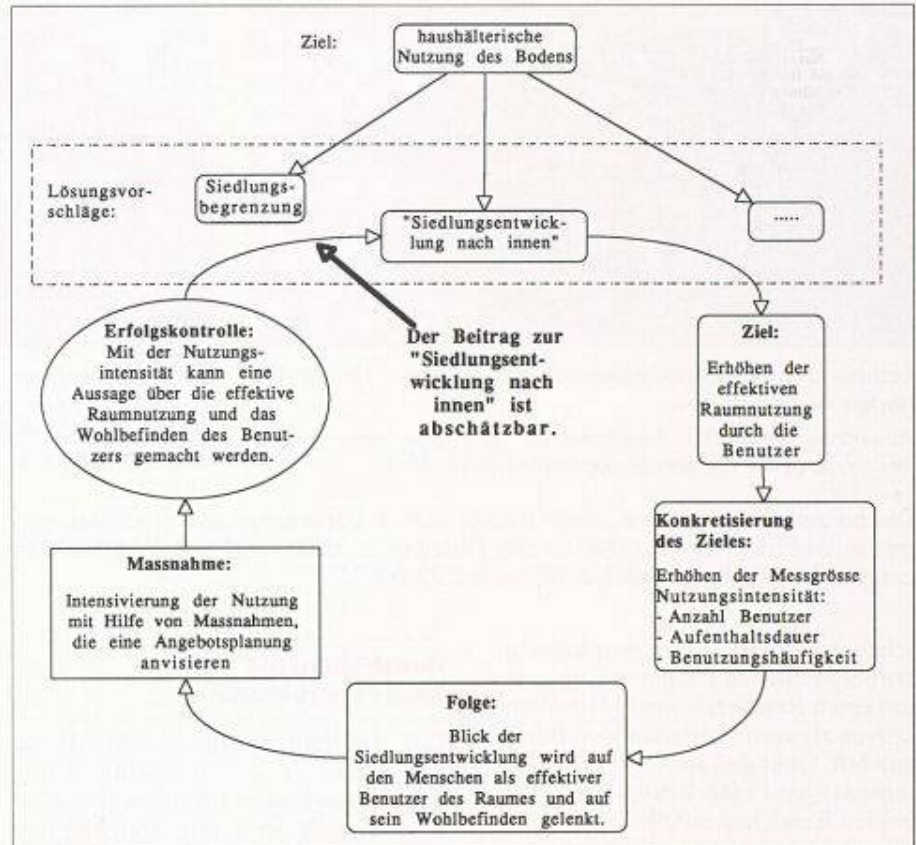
Ziel:

haushälterische Nutzung des Bodens

Lösungsvorschläge:

Siedlungsbegrenzung

"Siedlungsentwicklung nach innen"

.....

Ziel:
Erhöhen der effektiven Raumnutzung durch die Benutzer

Konkretisierung des Zieles:
Erhöhen der Messgrösse Nutzungsintensität:
- Anzahl Benutzer
- Aufenthaltsdauer
- Benutzungshäufigkeit

Folge:
Blick der Siedlungsentwicklung wird auf den Menschen als effektiver Benutzer des Raumes und auf sein Wohlbefinden gelenkt.

Massnahme:
Intensivierung der Nutzung mit Hilfe von Massnahmen, die eine Angebotsplanung anvisieren

Erfolgskontrolle:
Mit der Nutzungsintensität kann eine Aussage über die effektive Raumnutzung und das Wohlbefinden des Benutzers gemacht werden.

Der Beitrag zur "Siedlungsentwicklung nach innen" ist abschätzbar.